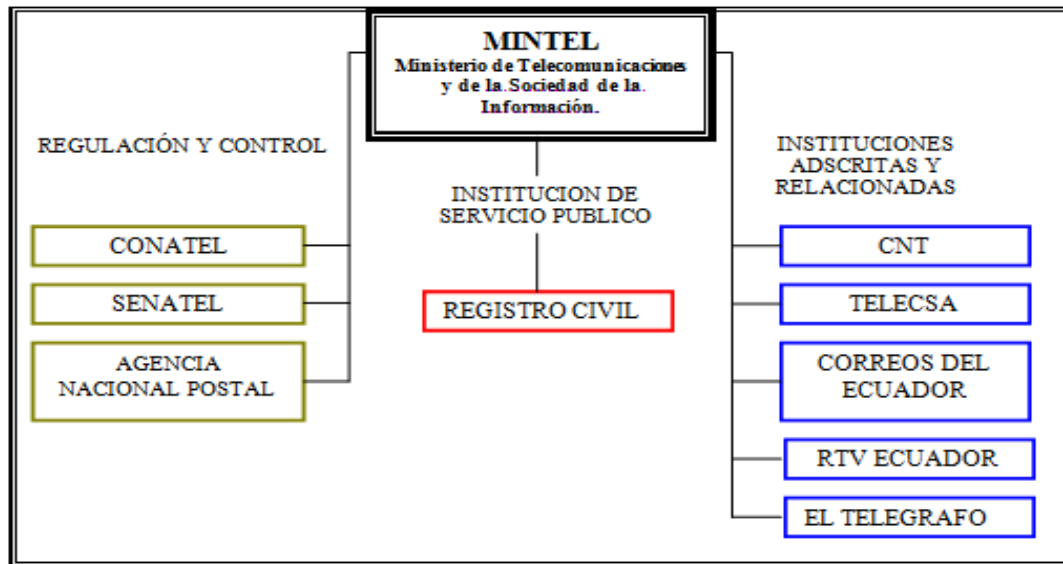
MINTEL
Ministerio de Telecomunicaciones y de la.Sociedad de la. Información.

REGULACIÓN Y CONTROL

CONATEL

SENATEL

AGENCIA NACIONAL POSTAL

INSTITUCION DE SERVICIO PUBLICO

REGISTRO CIVIL

INSTITUCIONES ADSCRITAS Y RELACIONADAS

CNT

TELECSA

CORREOS DEL ECUADOR

RTV ECUADOR

EL TELEGRAFO